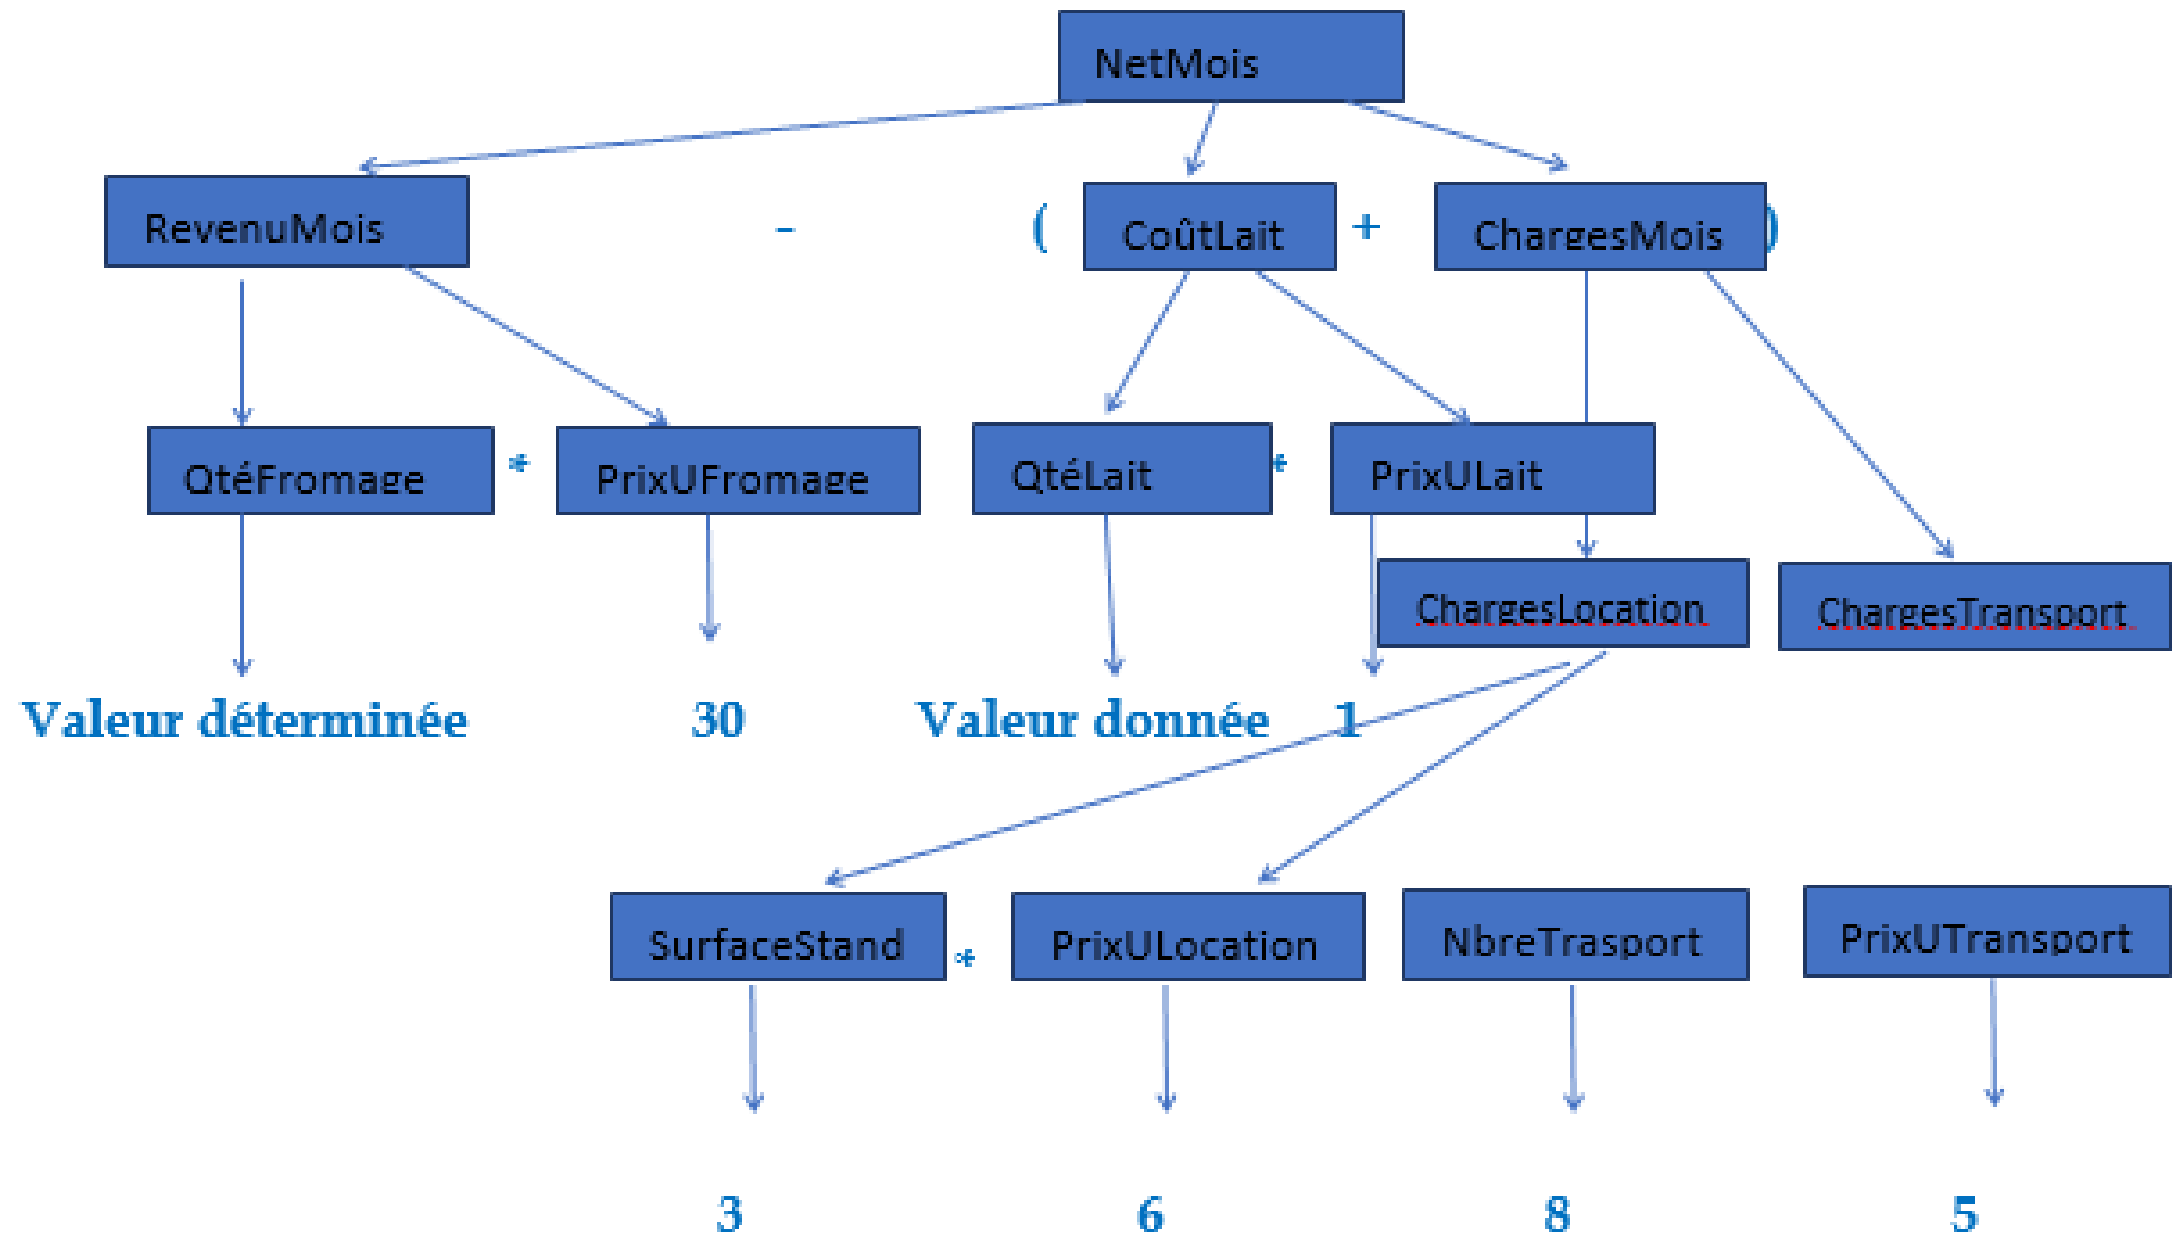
NetMois

RevenuMois - ( CoûtLait + ChargesMois )

QtéFromage * PrixUFromage QtéLait * PrixULait

ChargesLocation ChargesTransport

Valeur déterminée 30 Valeur donnée 1

SurfaceStand * PrixULocation NbreTrasport PrixUTransport

3 6 8 5